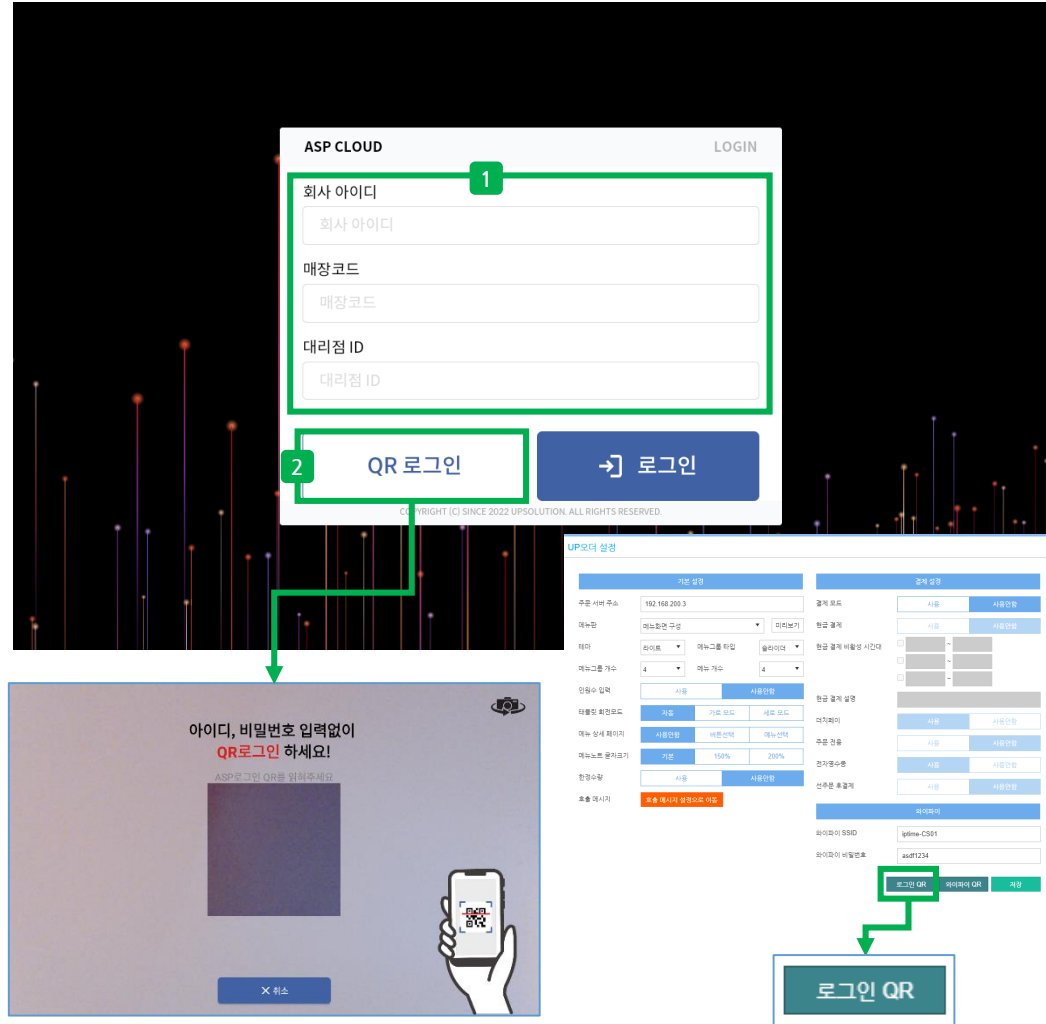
ASP CLOUD LOGIN

1

회사 아이디
회사 아이디

매장코드
매장코드

대리점 ID
대리점 ID

2 QR 로그인

로그인

COPYRIGHT (C) SINCE 2022 UPSOLUTION. ALL RIGHTS RESERVED.

아이디, 비밀번호 입력없이
QR로그인 하세요!

ASP로그인 QR를 읽혀주세요

✕ 취소

UP오더 설정

기본 설정

| 주문 서버 주소 | 192.168.200.3 | |
|---|---|---|
| 메뉴판 | 메뉴화면 구성 | 미리보기 |
| 테마 | 라이트 | 메뉴그룹 타입 | 슬라이더 |
| 메뉴그룹 개수 | 4 | 메뉴 개수 | 4 |
| 인원수 입력 | 사용 | 사용안함 |
| 타블릿 회전모드 | 자동 | 가로 모드 | 세로 모드 |
| 메뉴 상세 페이지 | 사용안함 | 버튼선택 | 메뉴선택 |
| 메뉴노트 글자크기 | 기본 | 150% | 200% |
| 한정수량 | 사용 | 사용안함 |
| 호출 메시지 | 호출 메시지 설정으로 이동 |

결제 설정

| 결제 모드 | 사용 | 사용안함 |
|---|---|---|
| 현금 결제 | 사용 | 사용안함 |
| 현금 결제 비활성 시간대 | ~ | |
| 현금 결제 설명 | | |
| 더치페이 | 사용 | 사용안함 |
| 주문 전용 | 사용 | 사용안함 |
| 전자영수증 | 사용 | 사용안함 |
| 선주문 후결제 | 사용 | 사용안함 |

와이파이

| 와이파이 SSID | iptime-CS01 |
|---|---|
| 와이파이 비밀번호 | asdf1234 |

로그인 QR 와이파이 QR 저장

로그인 QR